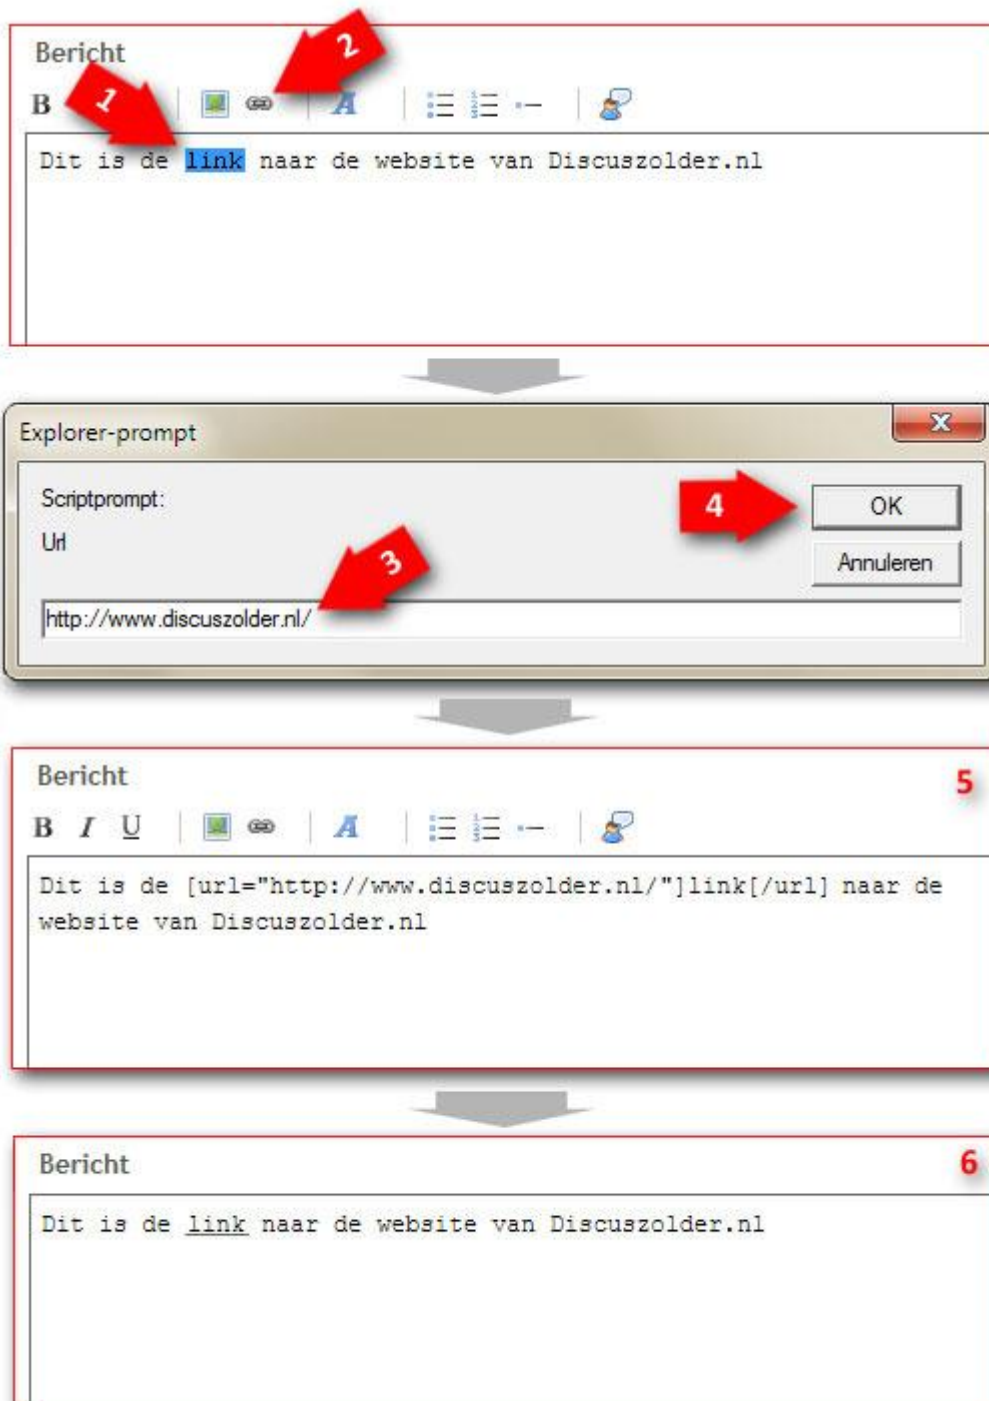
Bericht

B 1 2 A

Dit is de link naar de website van Discuszolder.nl

Explorer-prompt

Scriptprompt:

Url

4 OK

3 Annuleren

http://www.discuszolder.nl/

Bericht 5

B I U A

Dit is de [url="http://www.discuszolder.nl/"]link[/url] naar de website van Discuszolder.nl

Bericht 6

Dit is de link naar de website van Discuszolder.nl